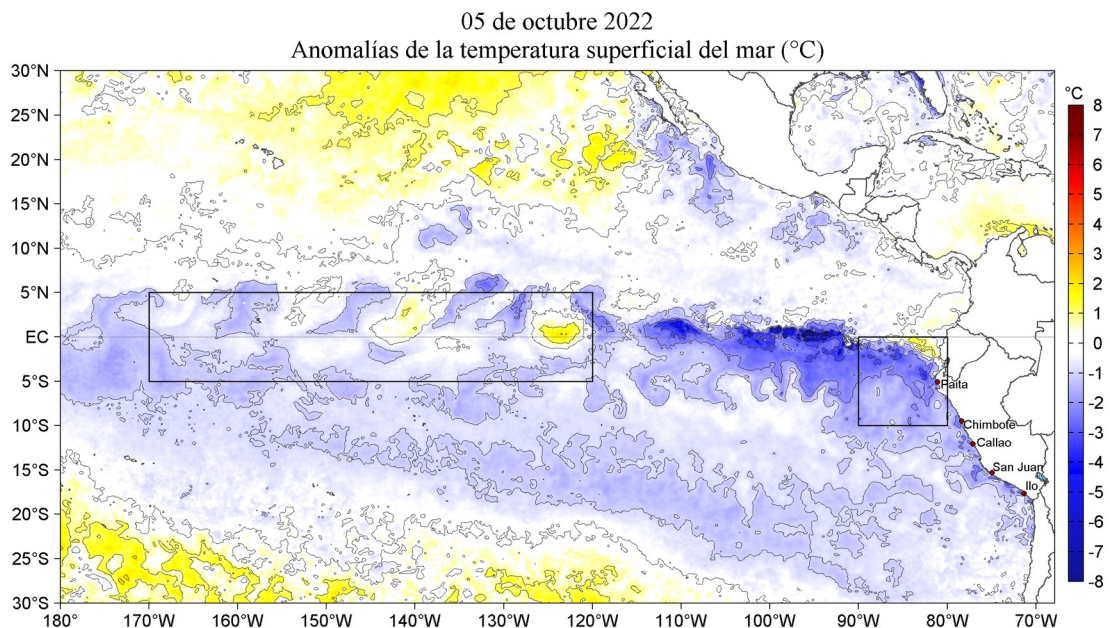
05 de octubre 2022
Anomalías de la temperatura superficial del mar (°C)

30°N
25°N
20°N
15°N
10°N
5°N
EC
5°S
10°S
15°S
20°S
25°S
30°S

180° 170°W 160°W 150°W 140°W 130°W 120°W 110°W 100°W 90°W 80°W 70°W

Paita
Chimbote
Callao
San Juan
Ilo

°C
8
7
6
5
4
3
2
1
0
-1
-2
-3
-4
-5
-6
-7
-8